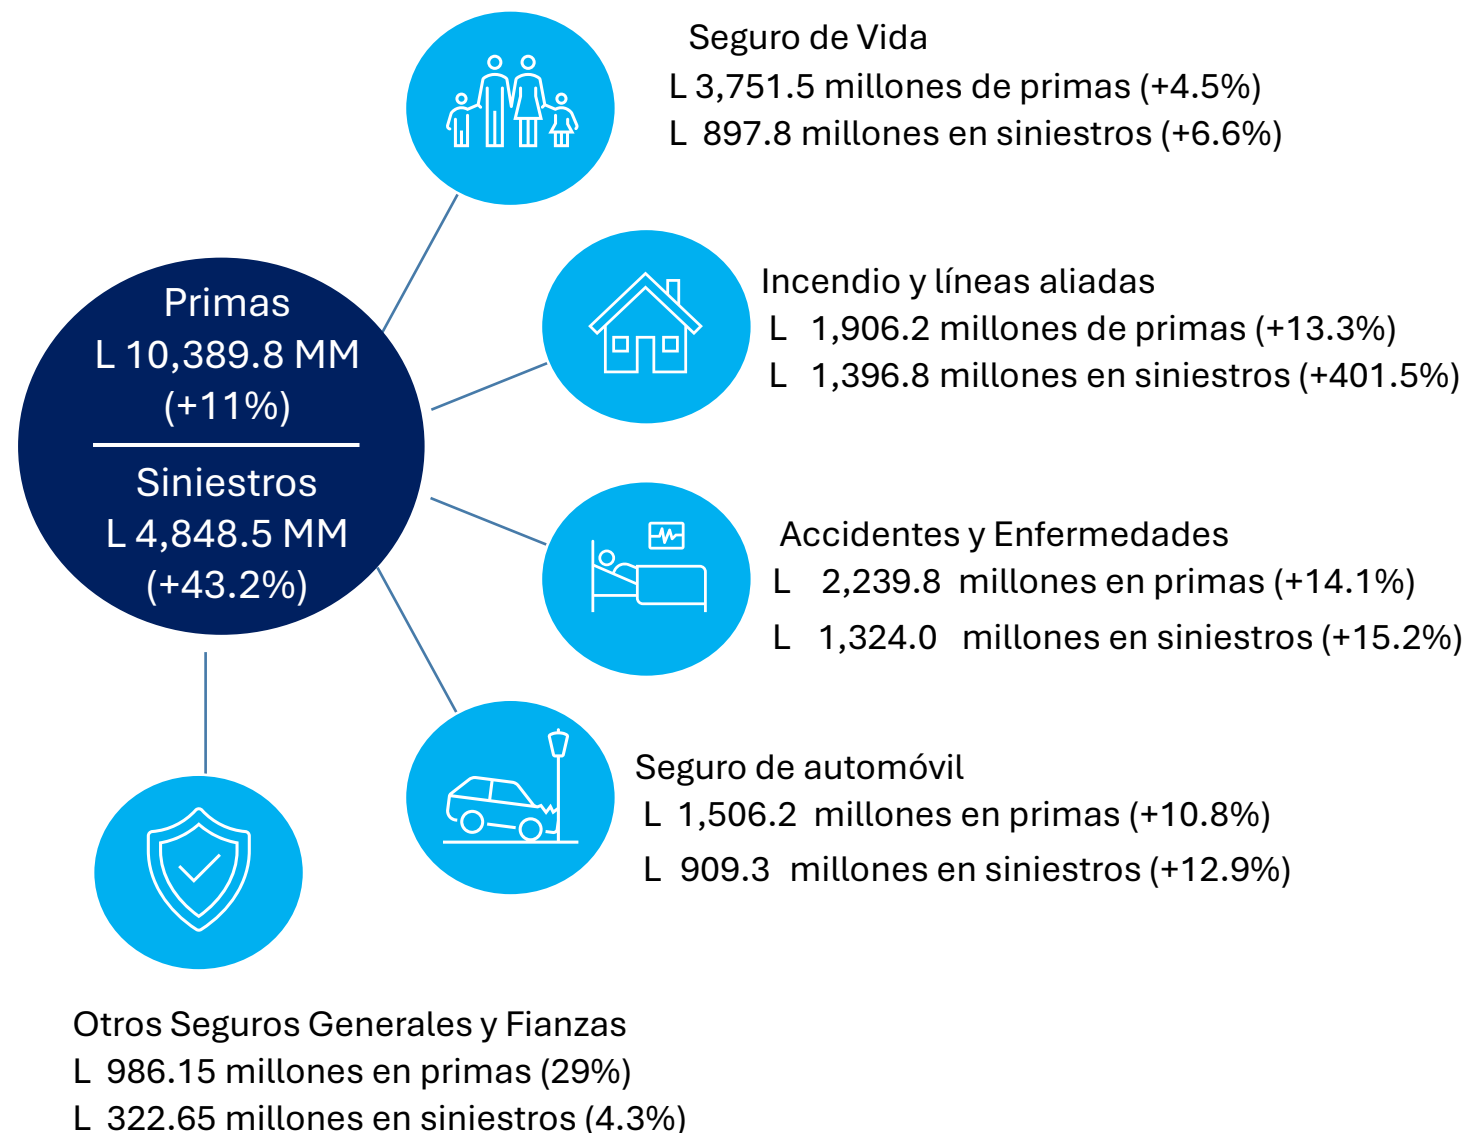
Primas
L 10,389.8 MM
(+11%)

Siniestros
L 4,848.5 MM
(+43.2%)

Seguro de Vida
L 3,751.5 millones de primas (+4.5%)
L 897.8 millones en siniestros (+6.6%)

Incendio y líneas aliadas
L 1,906.2 millones de primas (+13.3%)
L 1,396.8 millones en siniestros (+401.5%)

Accidentes y Enfermedades
L 2,239.8 millones en primas (+14.1%)
L 1,324.0 millones en siniestros (+15.2%)

Seguro de automóvil
L 1,506.2 millones en primas (+10.8%)
L 909.3 millones en siniestros (+12.9%)

Otros Seguros Generales y Fianzas
L 986.15 millones en primas (29%)
L 322.65 millones en siniestros (4.3%)